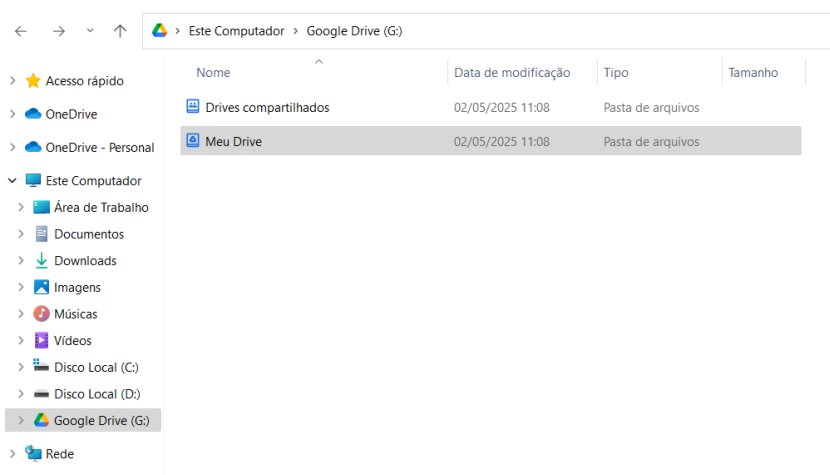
Este Computador > Google Drive (G:)

Acesso rápido
OneDrive
OneDrive - Personal
Este Computador
Área de Trabalho
Documentos
Downloads
Imagens
Músicas
Vídeos
Disco Local (C:)
Disco Local (D:)
Google Drive (G:)
Rede

| Nome | Data de modificação | Tipo | Tamanho |
|---|---|---|---|
| Drives compartilhados | 02/05/2025 11:08 | Pasta de arquivos | |
| Meu Drive | 02/05/2025 11:08 | Pasta de arquivos | |